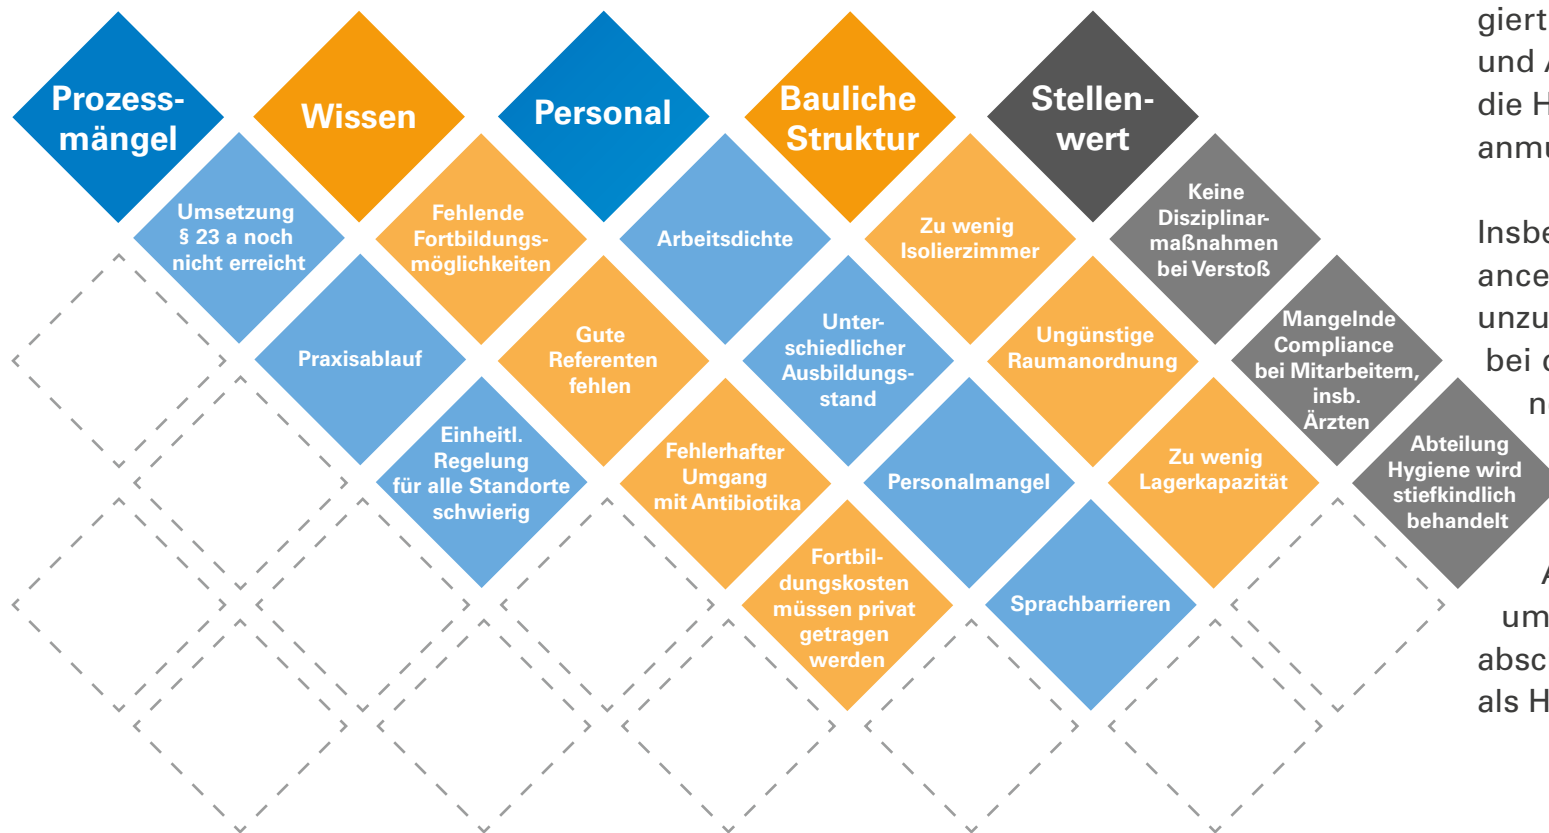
Prozessmängel

Umsetzung § 23 a noch nicht erreicht

Praxisablauf

Einheitl. Regelung für alle Standorte schwierig

Wissen

Fehlende Fortbildungsmöglichkeiten

Gute Referenten fehlen

Fehlerhafter Umgang mit Antibiotika

Fortbildungskosten müssen privat getragen werden

Personal

Arbeitsdichte

Unterschiedlicher Ausbildungsstand

Personalmangel

Sprachbarrieren

Bauliche Struktur

Zu wenig Isolierzimmer

Ungünstige Raumanordnung

Zu wenig Lagerkapazität

Stellenwert

Keine Disziplinarmaßnahmen bei Verstoß

Mangelnde Compliance bei Mitarbeitern, insb. Ärzten

Abteilung Hygiene wird stiefkindlich behandelt

giert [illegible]
und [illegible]
die H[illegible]
anmu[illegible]

Insbe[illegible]
ance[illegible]
unzu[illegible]
bei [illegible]
n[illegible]

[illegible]
um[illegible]
absc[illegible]
als H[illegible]